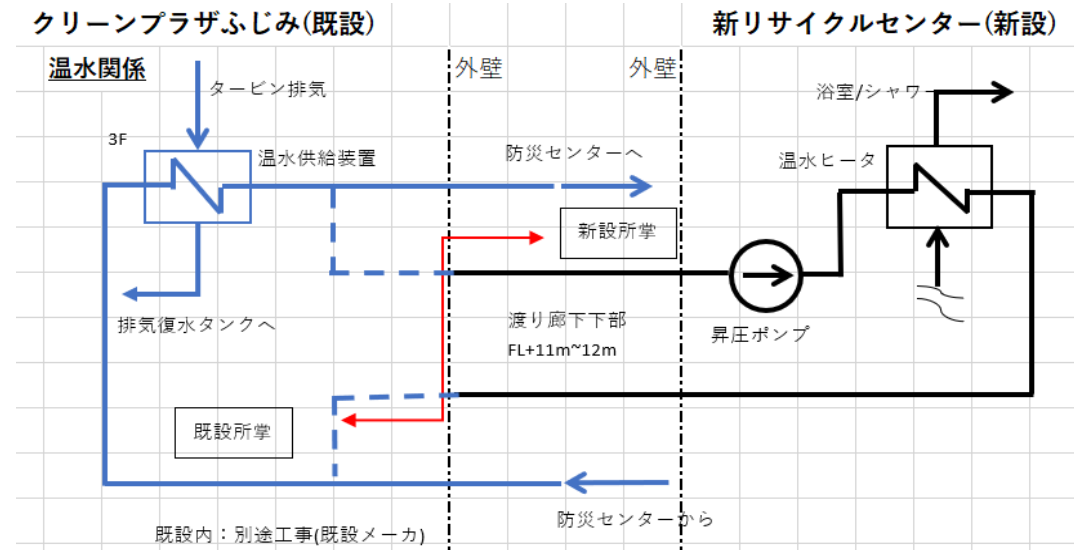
クリーンプラザふじみ(既設)

新リサイクルセンター(新設)

温水関係

外壁

外壁

タービン排気

浴室/シャワー

3F

温水供給装置

防災センターへ

温水ヒータ

新設所掌

排気復水タンクへ

渡り廊下下部

FL+11m~12m

昇圧ポンプ

既設所掌

防災センターから

既設内：別途工事(既設メーカ)